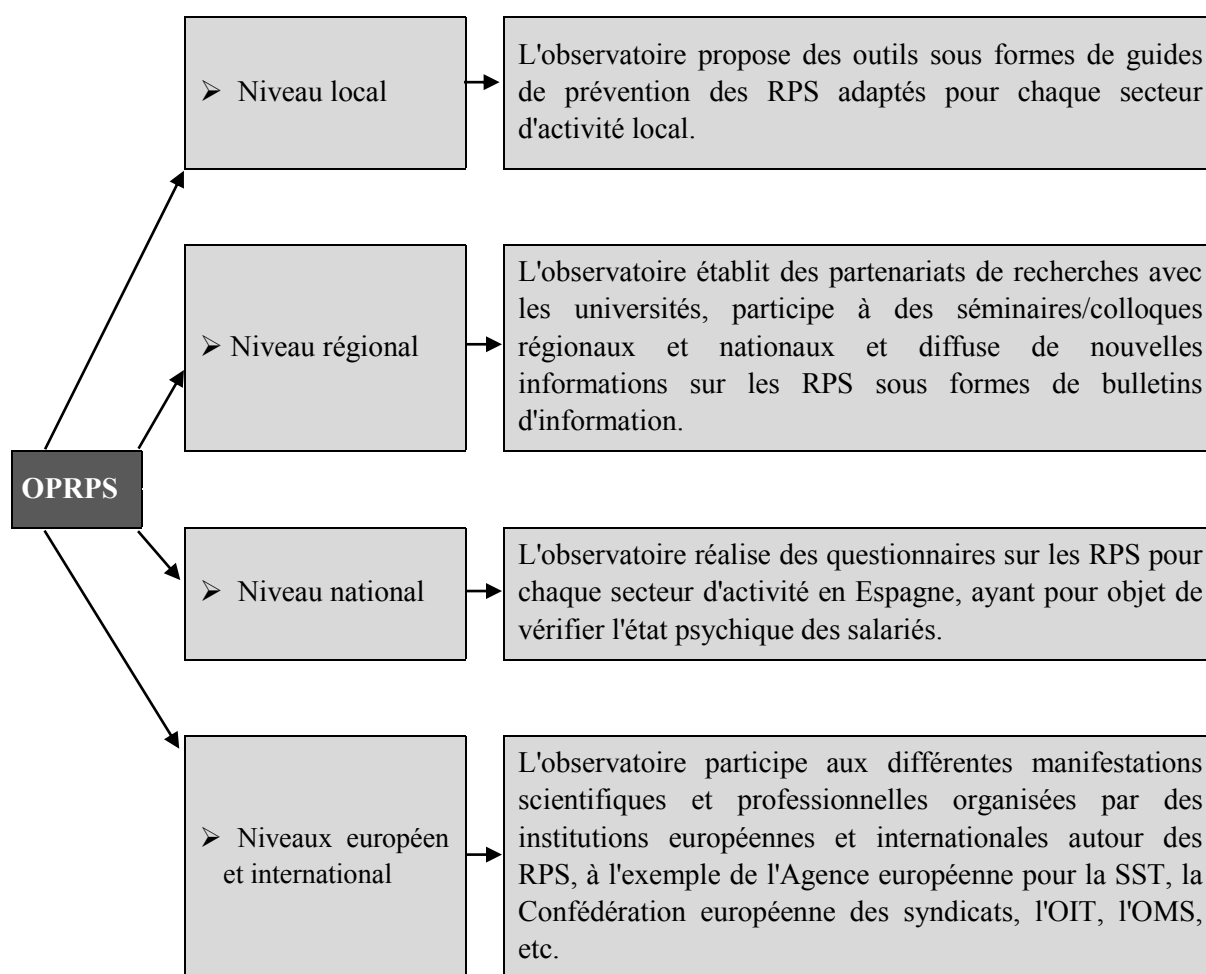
OPRPS

➢ Niveau local

L'observatoire propose des outils sous formes de guides de prévention des RPS adaptés pour chaque secteur d'activité local.

➢ Niveau régional

L'observatoire établit des partenariats de recherches avec les universités, participe à des séminaires/colloques régionaux et nationaux et diffuse de nouvelles informations sur les RPS sous formes de bulletins d'information.

➢ Niveau national

L'observatoire réalise des questionnaires sur les RPS pour chaque secteur d'activité en Espagne, ayant pour objet de vérifier l'état psychique des salariés.

➢ Niveaux européen et international

L'observatoire participe aux différentes manifestations scientifiques et professionnelles organisées par des institutions européennes et internationales autour des RPS, à l'exemple de l'Agence européenne pour la SST, la Confédération européenne des syndicats, l'OIT, l'OMS, etc.